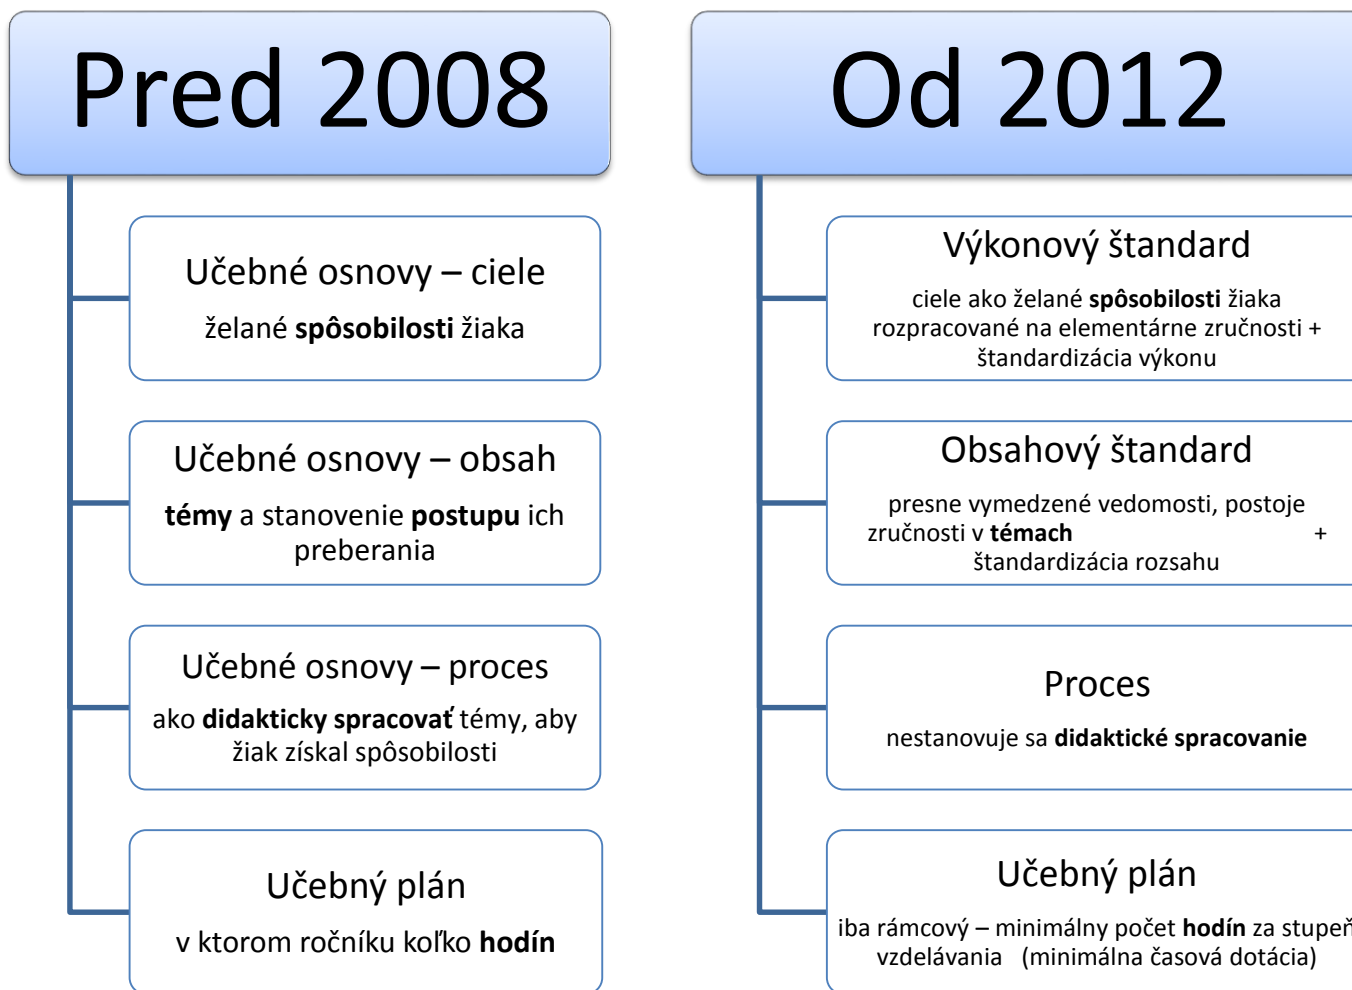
Pred 2008

Učebné osnovy – ciele

želané spôsobilosti žiaka

Učebné osnovy – obsah

témy a stanovenie postupu ich preberania

Učebné osnovy – proces

ako didakticky spracovať témy, aby žiak získal spôsobilosti

Učebný plán

v ktorom ročníku koľko hodín

Od 2012

Výkonový štandard

ciele ako želané spôsobilosti žiaka rozpracované na elementárne zručnosti + štandardizácia výkonu

Obsahový štandard

presne vymedzené vedomosti, postoje zručnosti v témach + štandardizácia rozsahu

Proces

nestanovuje sa didaktické spracovanie

Učebný plán

iba rámcový – minimálny počet hodín za stupeň vzdelávania (minimálna časová dotácia)